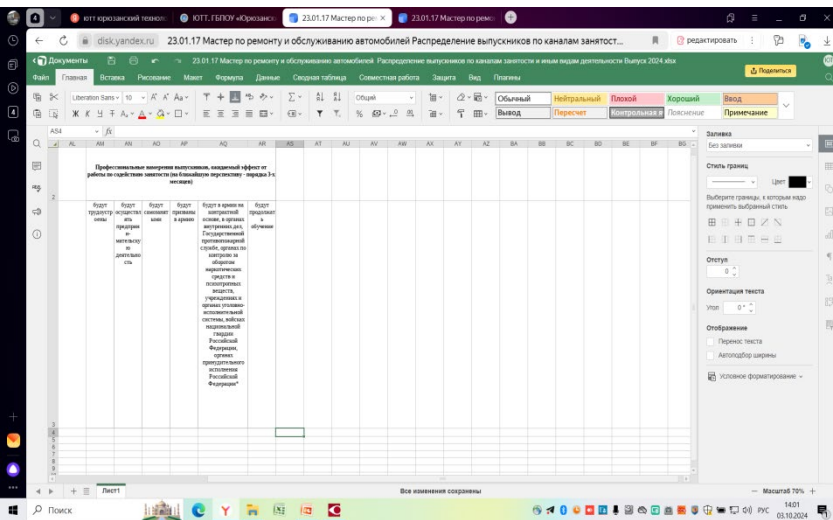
ЮТТ юрюзанский технол | ЮТТ. ГБПОУ «Юрюзанск | 23.01.17 Мастер по ре | 23.01.17 Мастер по ремо

disk.yandex.ru 23.01.17 Мастер по ремонту и обслуживанию автомобилей Распределение выпускников по каналам занятост... редактировать

Документы 23.01.17 Мастер по ремонту и обслуживанию автомобилей Распределение выпускников по каналам занятости и иным видам деятельности Выпуск 2024.xlsx Поделиться

Файл Главная Вставка Рисование Макет Формула Данные Сводная таблица Совместная работа Защита Вид Плагины

Liberation Sans 10 Общий Обычный Нейтральный Плохой Хороший Ввод Вывод Пересчет Контрольная я Пояснение Примечание

AS4 fx

AL AM AN AO AP AQ AR AS AT AU AV AW AX AY AZ BA BB BC BD BE BF BG

Профессиональные намерения выпускников, ожидаемый эффект от работы по содействию занятости (на ближайшую перспективу - порядка 3-х месяцев)

| будут трудоустроены | будут осуществлять предпринимательскую деятельность | будут самозанятыми | будут призваны в армию | будут в армии на контрактной основе, в органах внутренних дел, Государственной противопожарной службе, органах по контролю за оборотом наркотических средств и психотропных веществ, учреждениях и органах уголовно-исполнительной системы, войсках национальной гвардии Российской Федерации, органах принудительного исполнения Российской Федерации* | будут продолжать обучение |
|---|---|---|---|---|---|

Заливка
Без заливки
Стиль границ
Цвет
Выберите границы, к которым надо применить выбранный стиль
Отступ
0
Ориентация текста
Угол 0°
Отображение
Перенос текста
Автоподбор ширины
Условное форматирование

Лист1 Все изменения сохранены Масштаб 70%

Поиск РУС 14:01 03.10.2024